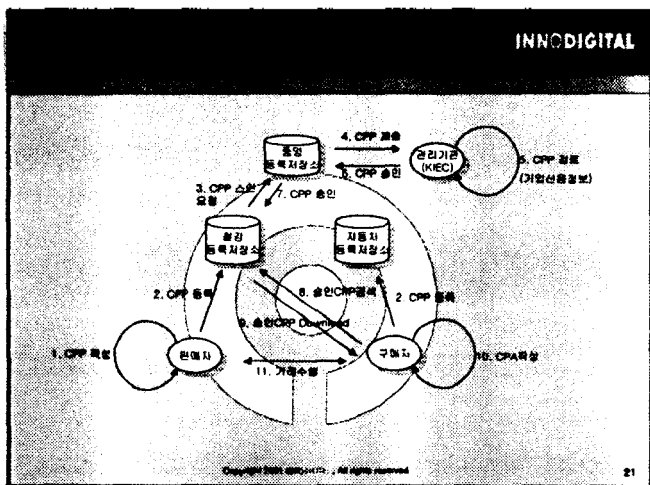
INNODIGITAL

중앙 등록저장소

4. CPP 제출

5. CPP 승인

관리기관 (KIEC)

6. CPP 검토 (기업신용정보)

3. CPP 승인 요청

7. CPP 승인

업종 등록저장소

자동차 등록저장소

8. 승인CPP검색

2. CPP 등록

2. CPP 등록

9. 승인CPP Download

1. CPP 작성

판매자

구매자

10. CPA작성

11. 거래수행

Copyright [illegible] All rights reserved

21